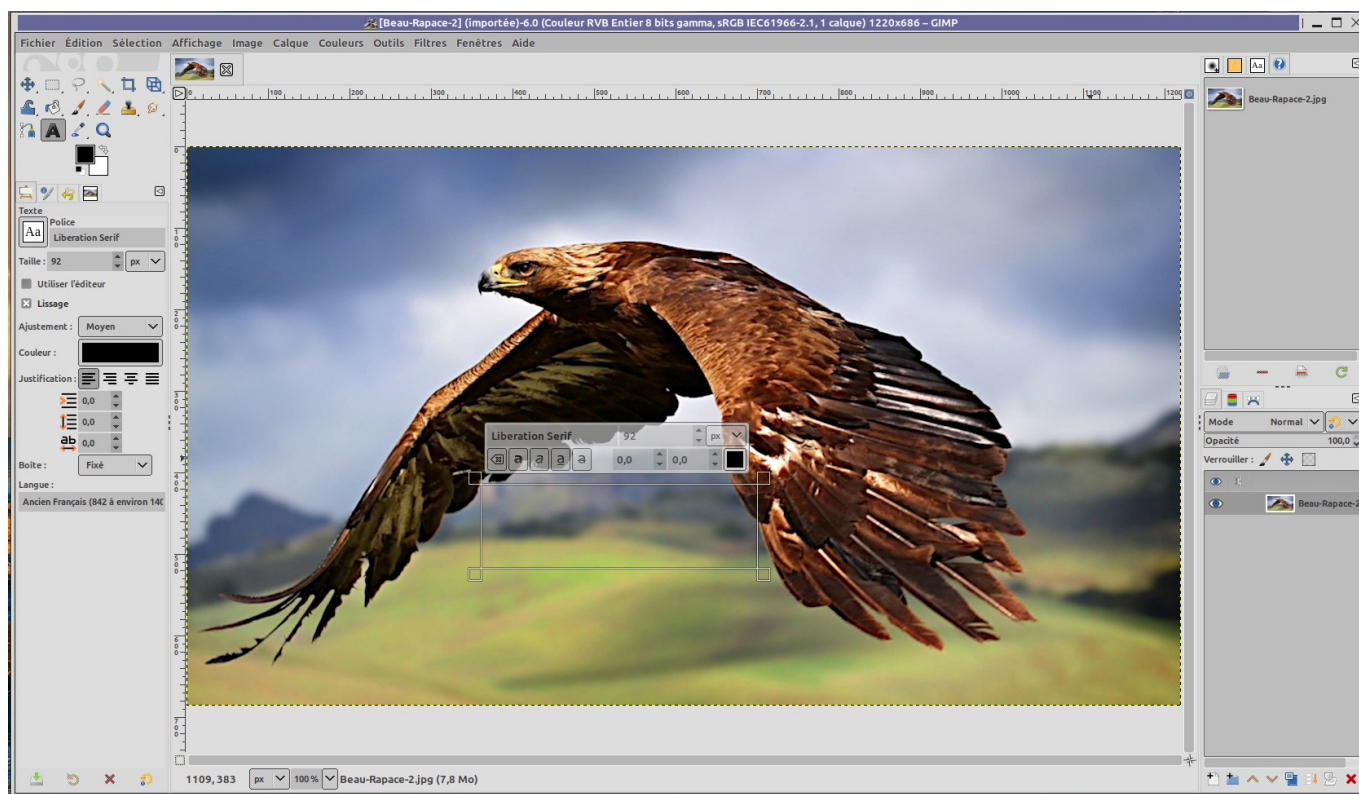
[Beau-Rapace-2] (importée)-6.0 (Couleur RVB Entier 8 bits gamma, sRGB IEC61966-2.1, 1 calque) 1220x686 – GIMP

Fichier Édition Sélection Affichage Image Calque Couleurs Outils Filtres Fenêtres Aide

Texte
Police
Liberation Serif
Taille : 92 px
Utiliser l'éditeur
Lissage
Ajustement : Moyen
Couleur :
Justification :
0,0
0,0
0,0
Boîte : Fixé
Langue :
Ancien Français (842 à environ 140

100 200 300 400 500 600 700 800 900 1000 1100 1200

Liberation Serif 92 px
0,0 0,0

Beau-Rapace-2.jpg

Mode Normal
Opacité 100,0
Verrouiller :
Beau-Rapace-2

1109, 383 px 100 % Beau-Rapace-2.jpg (7,8 Mo)